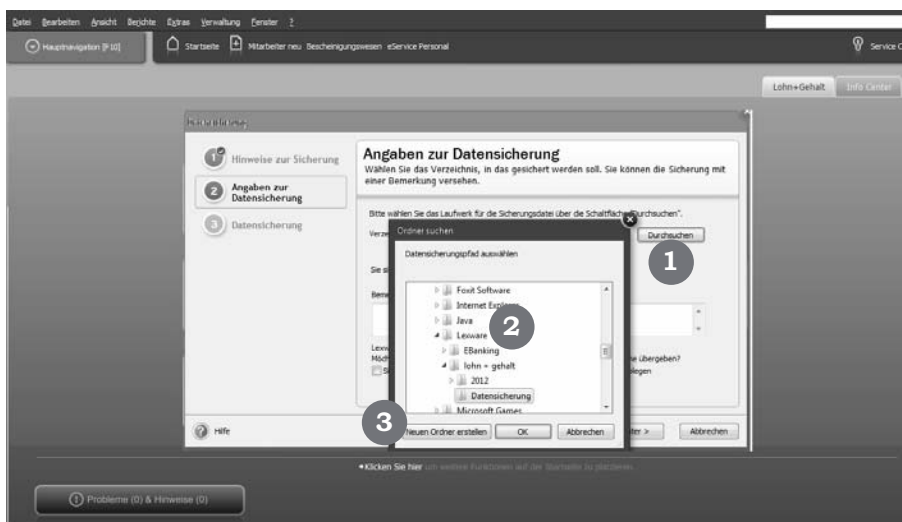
Datei Bearbeiten Ansicht Berichte Extras Verwaltung Fenster ?

Hauptnavigation [F10]

Startseite Mitarbeiter neu Bescheinigungswesen eService Personal

Service C

Lohn+Gehalt Info Center

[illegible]

Hinweise zur Sicherung

Angaben zur Datensicherung

Datensicherung

Angaben zur Datensicherung

Wählen Sie das Verzeichnis, in das gesichert werden soll. Sie können die Sicherung mit einer Bemerkung versehen.

Bitte wählen Sie das Laufwerk für die Sicherungsdatei über die Schaltfläche "Durchsuchen".

Verze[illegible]

Durchsuchen

Ordner suchen

Datensicherungspfad auswählen

Foxit Software

Internet Explorer

Java

Lexware

EBanking

lohn + gehalt

2012

Datensicherung

Microsoft Games

Neuen Ordner erstellen

OK

Abbrechen

1

2

3

Sie si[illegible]

Beme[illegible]

Lexw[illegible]

Möch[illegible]

ie übergeben?

legen

Hilfe

iter >

Abbrechen

• Klicken Sie hier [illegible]

Probleme (0) & Hinweise (0)